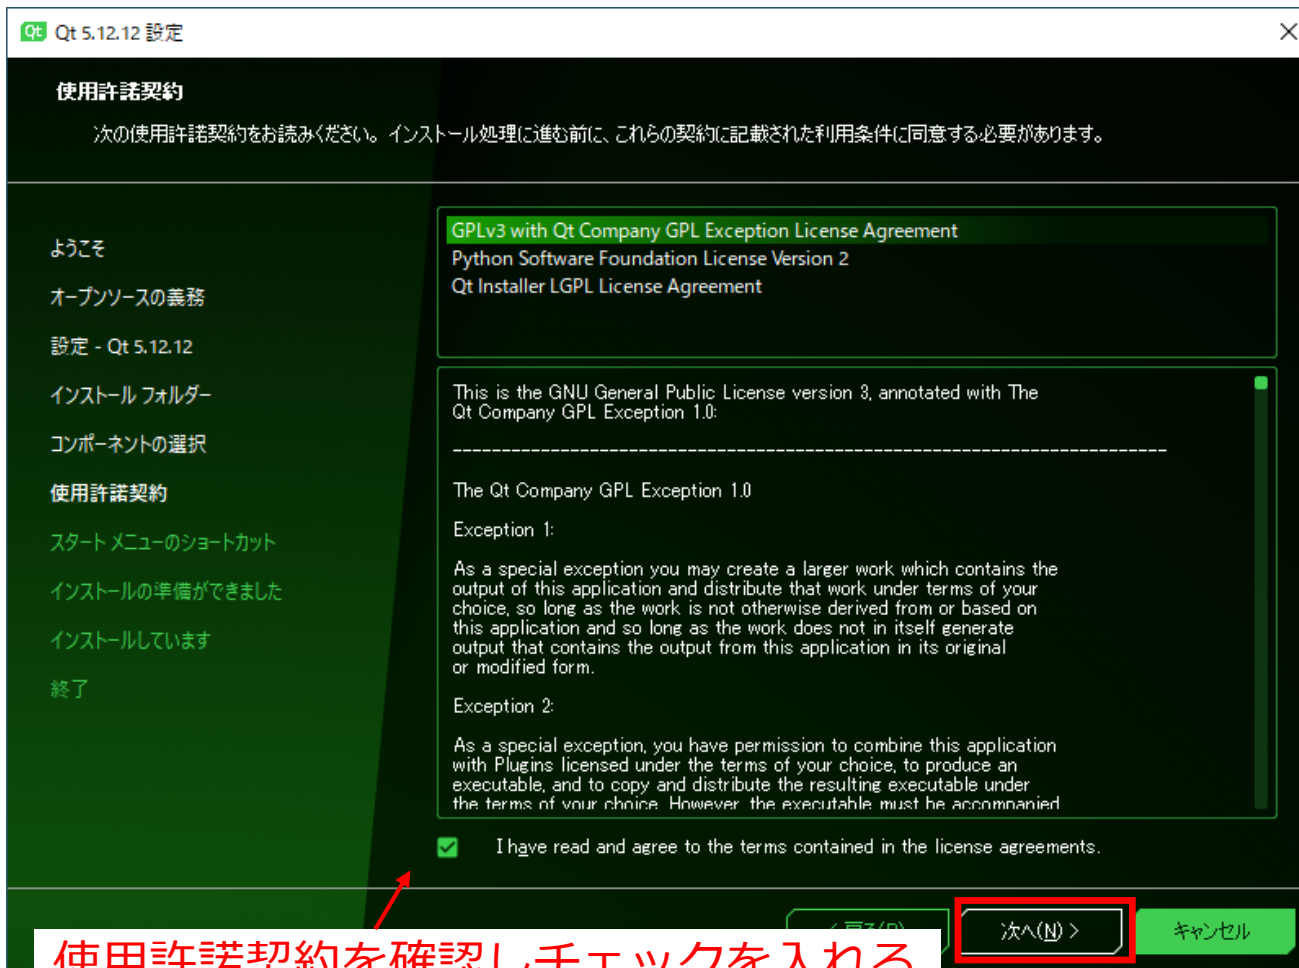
Qt 5.12.12 設定

使用許諾契約

次の使用許諾契約をお読みください。インストール処理に進む前に、これらの契約に記載された利用条件に同意する必要があります。

ようこそ
オープンソースの義務
設定 - Qt 5.12.12
インストール フォルダー
コンポーネントの選択
使用許諾契約
スタート メニューのショートカット
インストールの準備ができました
インストールしています
終了

GPLv3 with Qt Company GPL Exception License Agreement
Python Software Foundation License Version 2
Qt Installer LGPL License Agreement

This is the GNU General Public License version 3, annotated with The Qt Company GPL Exception 1.0:

--------------------------------------------------------------------------------

The Qt Company GPL Exception 1.0

Exception 1:

As a special exception you may create a larger work which contains the output of this application and distribute that work under terms of your choice, so long as the work is not otherwise derived from or based on this application and so long as the work does not in itself generate output that contains the output from this application in its original or modified form.

Exception 2:

As a special exception, you have permission to combine this application with Plugins licensed under the terms of your choice, to produce an executable, and to copy and distribute the resulting executable under the terms of your choice. However, the executable must be accompanied

I have read and agree to the terms contained in the license agreements.

< 戻る(B)   次へ(N) >   キャンセル

使用許諾契約を確認しチェックを入れる